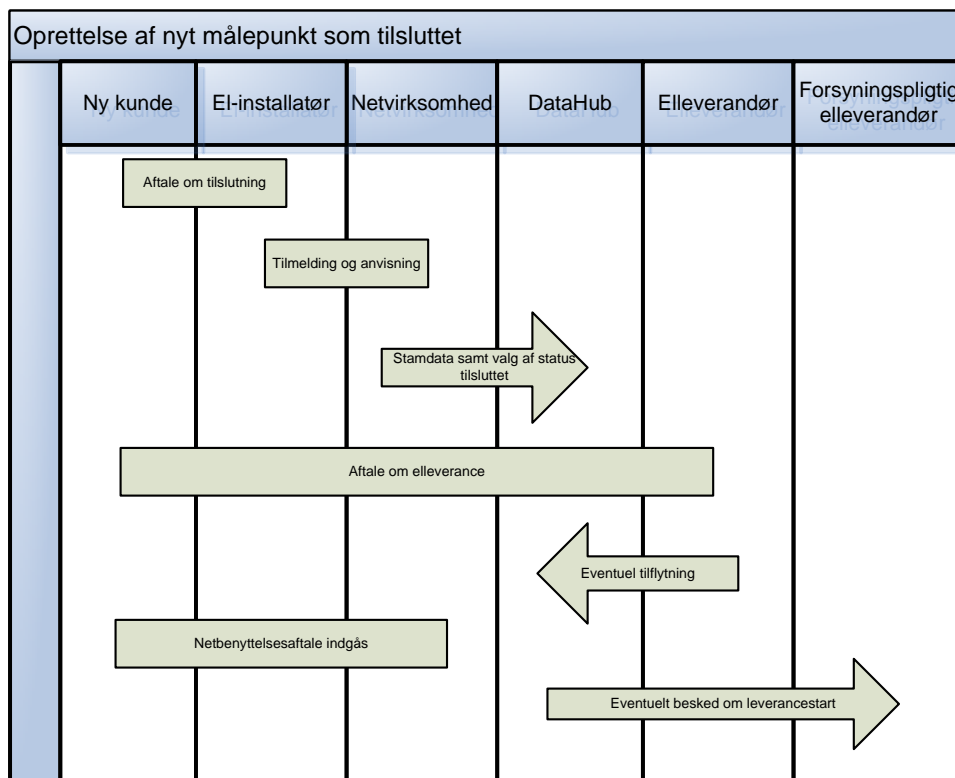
Oprettelse af nyt målepunkt som tilsluttet

| Ny kunde | El-installatør | Netvirksomhed | DataHub | Elleverandør | Forsyningspligtig elleverandør |
|---|---|---|---|---|---|

Aftale om tilslutning

Tilmelding og anvisning

Stamdata samt valg af status tilsluttet

Aftale om elleverance

Eventuel tilflytning

Netbenyttelsesaftale indgås

Eventuelt besked om leverancestart